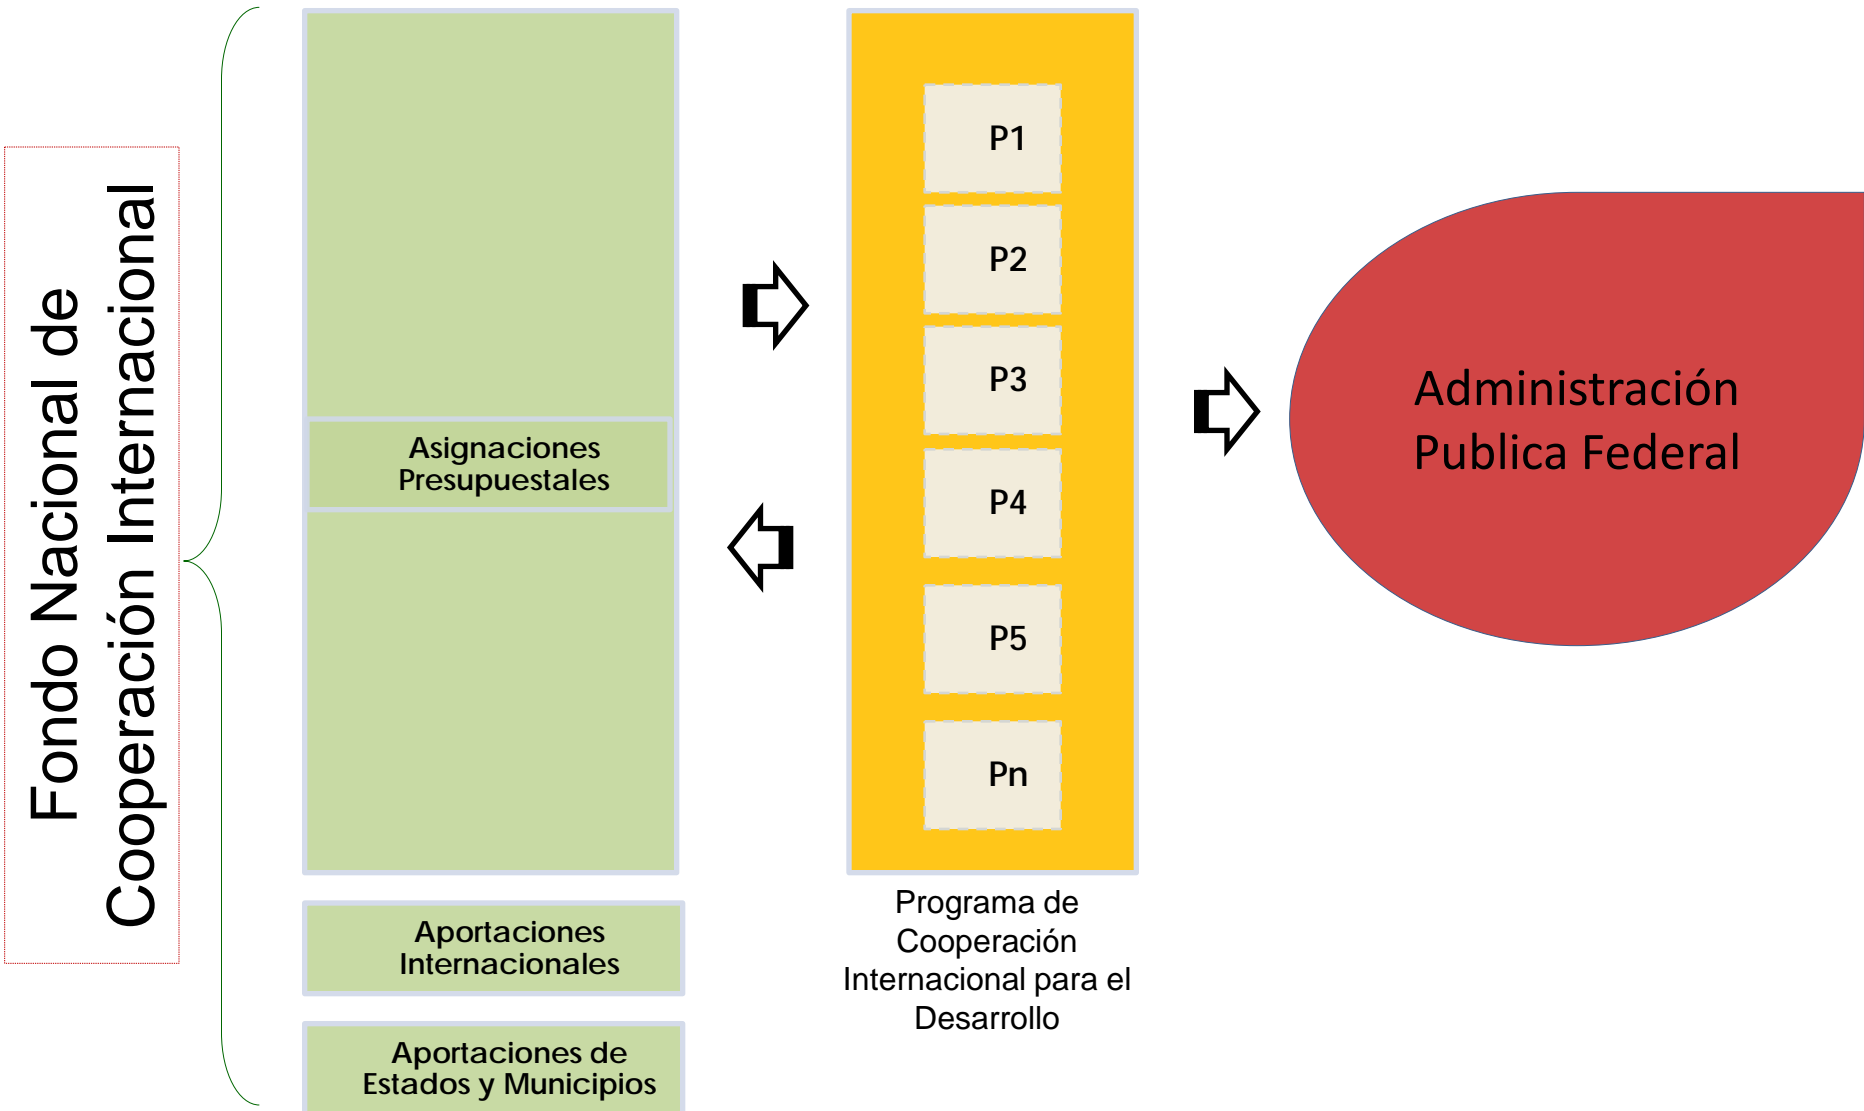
Fondo Nacional de Cooperación Internacional

Asignaciones Presupuestales

Aportaciones Internacionales

Aportaciones de Estados y Municipios

P1

P2

P3

P4

P5

Pn

Programa de Cooperación Internacional para el Desarrollo

Administración Publica Federal